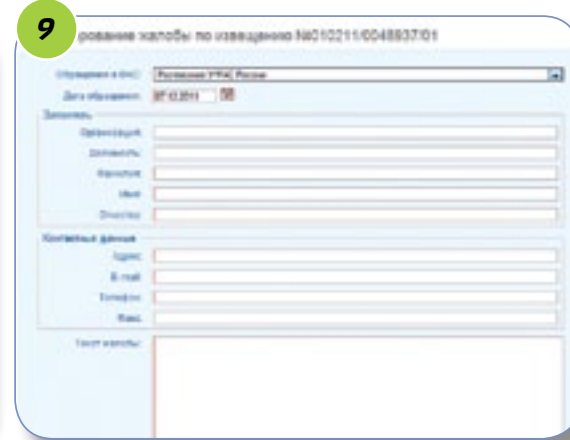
9

рование жалобы по извещению №010211/0048937/01

Обращение в ФАС: Ростехнадзор УФАС России

Дата обращения: 07.12.2011

Заявитель

Организация:

Должность:

Фамилия:

Имя:

Отчество:

Контактные данные

Адрес:

E-mail:

Телефон:

Факс:

Текст жалобы: